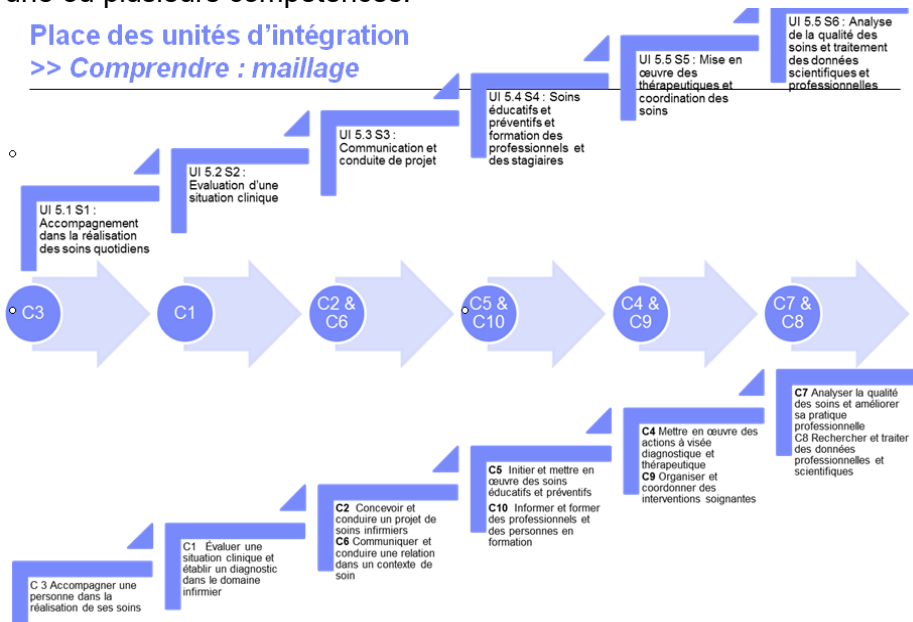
une ou plusieurs compétences.

Place des unités d'intégration
>> Comprendre : maillage

UI 5.1 S1 : Accompagnement dans la réalisation des soins quotidiens

UI 5.2 S2 : Evaluation d'une situation clinique

UI 5.3 S3 : Communication et conduite de projet

UI 5.4 S4 : Soins éducatifs et préventifs et formation des professionnels et des stagiaires

UI 5.5 S5 : Mise en œuvre des thérapeutiques et coordination des soins

UI 5.5 S6 : Analyse de la qualité des soins et traitement des données scientifiques et professionnelles

C3

C1

C2 & C6

C5 & C10

C4 & C9

C7 & C8

C 3 Accompagner une personne dans la réalisation de ses soins

C1 Évaluer une situation clinique et établir un diagnostic dans le domaine infirmier

C2 Concevoir et conduire un projet de soins infirmiers
C6 Communiquer et conduire une relation dans un contexte de soin

C5 Initier et mettre en œuvre des soins éducatifs et préventifs
C10 Informer et former des professionnels et des personnes en formation

C4 Mettre en œuvre des actions à visée diagnostique et thérapeutique
C9 Organiser et coordonner des interventions soignantes

C7 Analyser la qualité des soins et améliorer sa pratique professionnelle
C8 Rechercher et traiter des données professionnelles et scientifiques